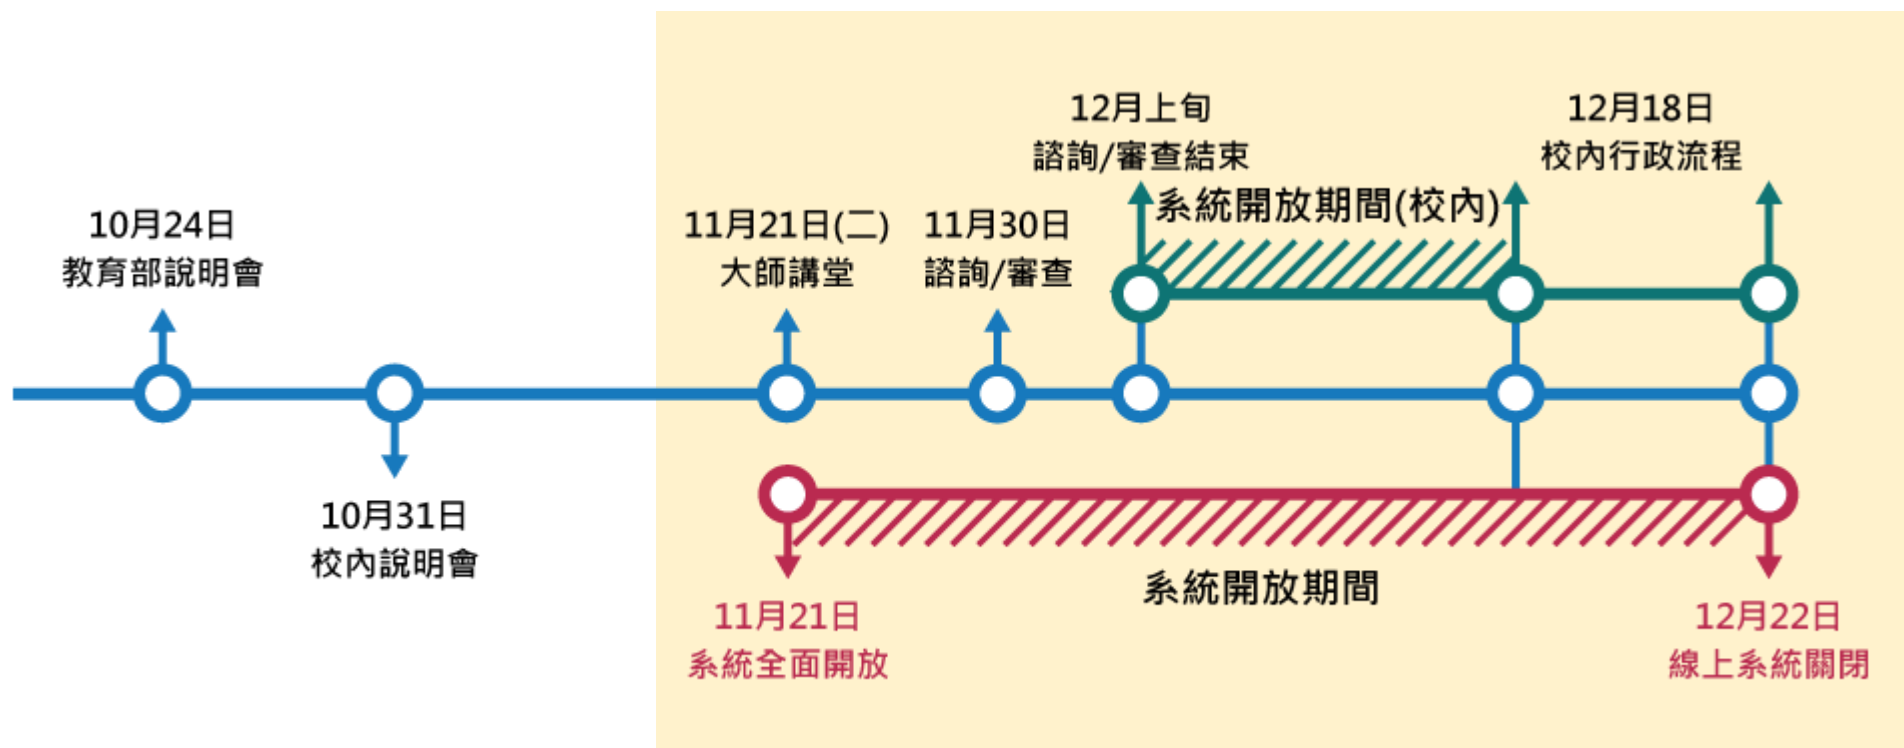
10月24日
教育部說明會

10月31日
校內說明會

11月21日(二)
大師講堂

11月30日
諮詢/審查

12月上旬
諮詢/審查結束

系統開放期間(校內)

12月18日
校內行政流程

系統開放期間

11月21日
系統全面開放

12月22日
線上系統關閉